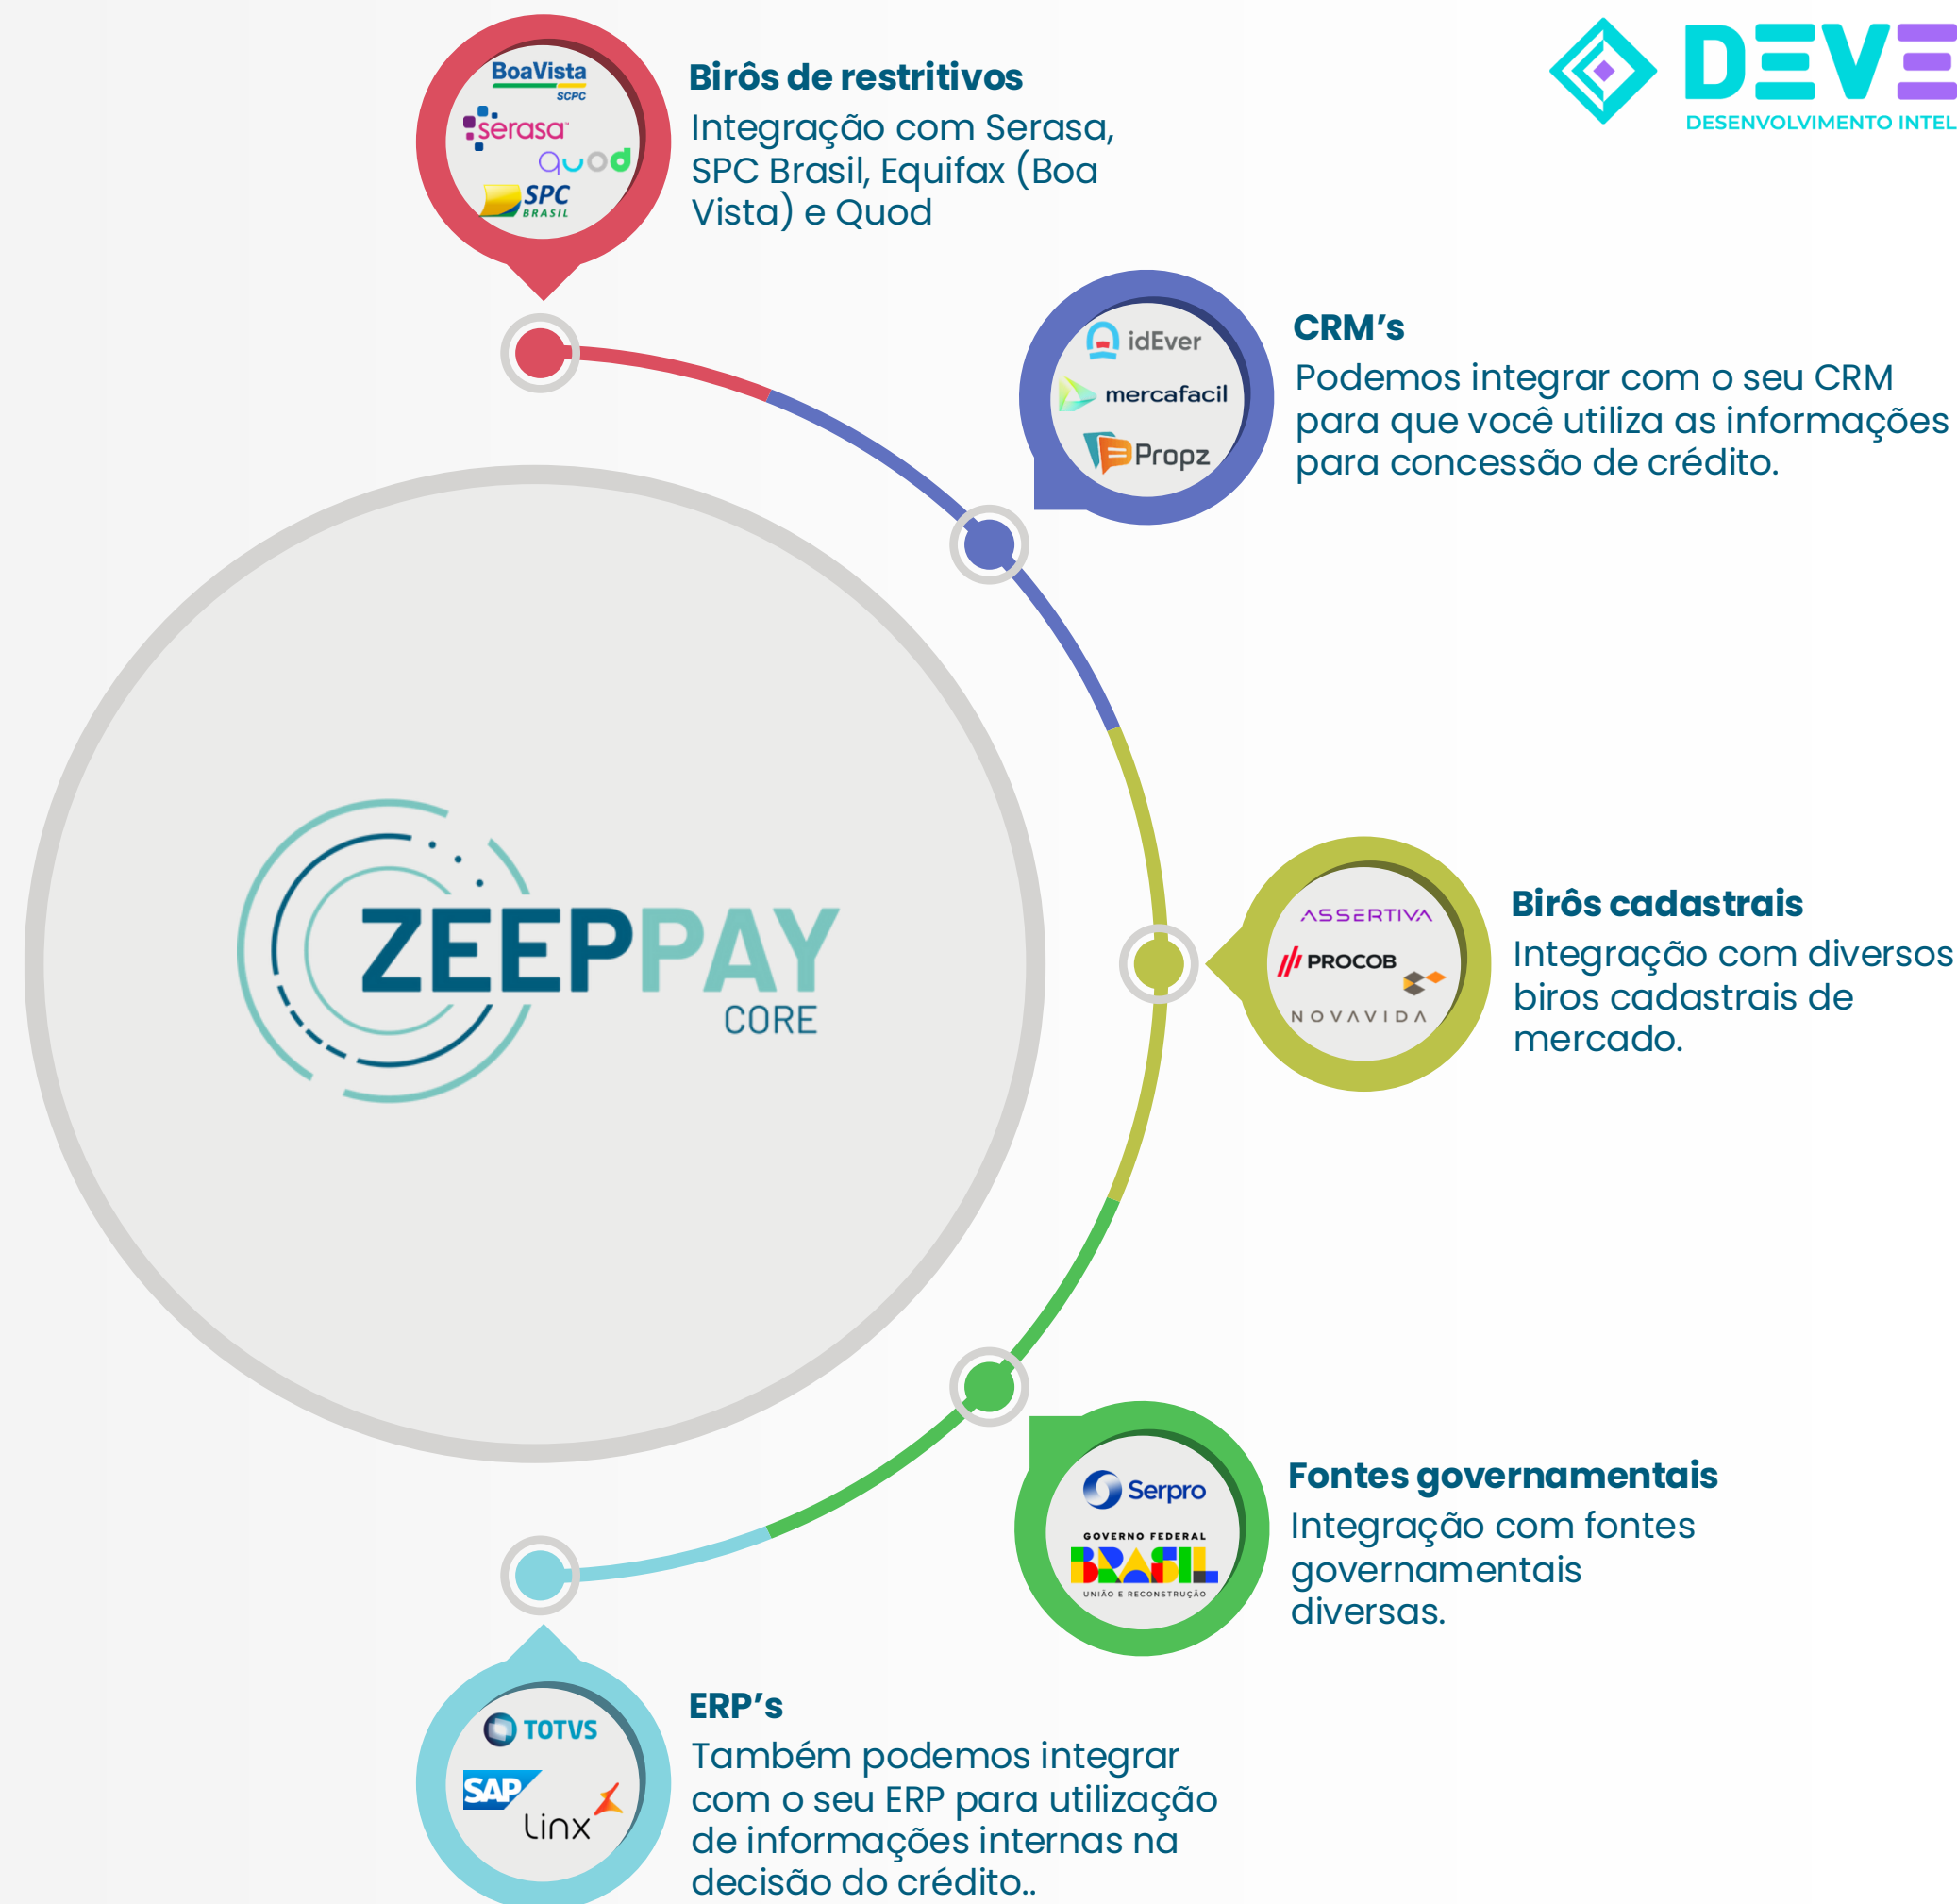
DEVE
DESENVOLVIMENTO INTEL

BoaVista SCPC
serasa
quod
SPC BRASIL

Birôs de restritivos
Integração com Serasa, SPC Brasil, Equifax (Boa Vista) e Quod

idEver
mercafacil
Propz

CRM's
Podemos integrar com o seu CRM para que você utiliza as informações para concessão de crédito.

ZEEPPAY
CORE

ASSERTIVA
PROCOB
NOVAVIDA

Birôs cadastrais
Integração com diversos biros cadastrais de mercado.

Serpro
GOVERNO FEDERAL
BRASIL
UNIÃO E RECONSTRUÇÃO

Fontes governamentais
Integração com fontes governamentais diversas.

TOTVS
SAP
linx

ERP's
Também podemos integrar com o seu ERP para utilização de informações internas na decisão do crédito..